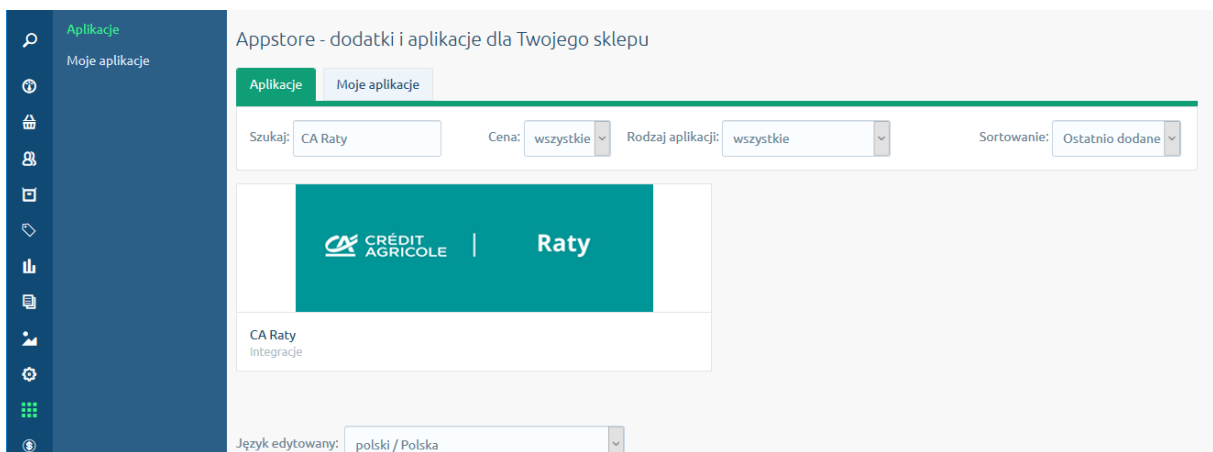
Aplikacje
Moje aplikacje

Appstore - dodatki i aplikacje dla Twojego sklepu

Aplikacje
Moje aplikacje

Szukaj: CA Raty
Cena: wszystkie
Rodzaj aplikacji: wszystkie
Sortowanie: Ostatnio dodane

CRÉDIT AGRICOLE | Raty

CA Raty
Integracje

Język edytowany: polski / Polska